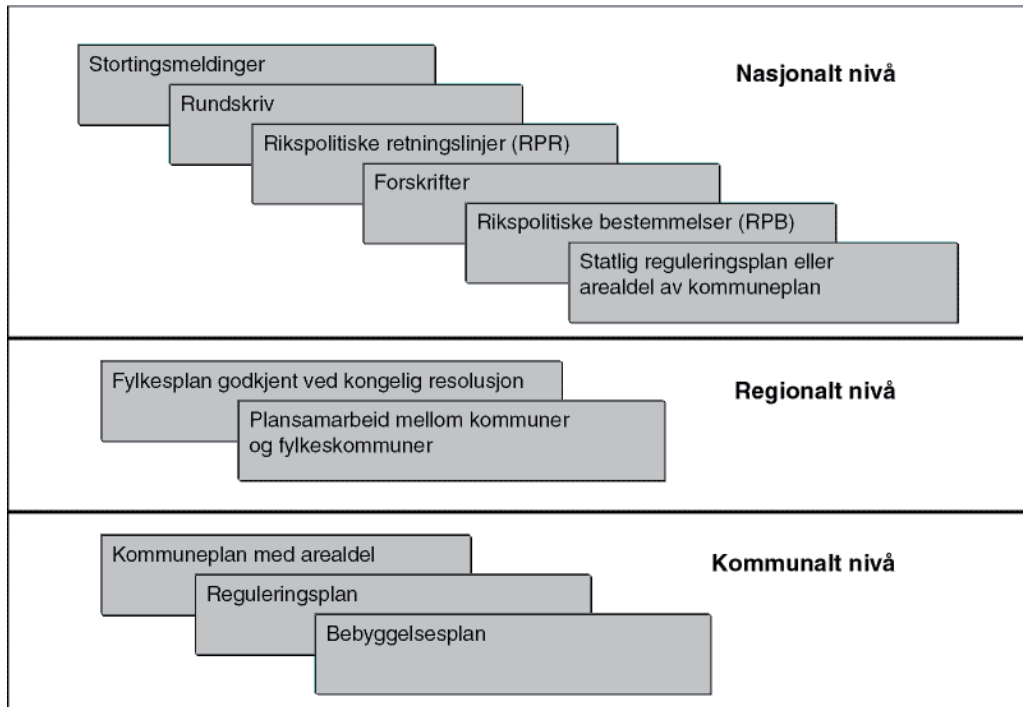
Stortingsmeldinger

Rundskriv

Rikspolitiske retningslinjer (RPR)

Forskrifter

Rikspolitiske bestemmelser (RPB)

Statlig reguleringsplan eller arealdel av kommuneplan

Nasjonalt nivå

Fylkesplan godkjent ved kongelig resolusjon

Plansamarbeid mellom kommuner og fylkeskommuner

Regionalt nivå

Kommuneplan med arealdel

Reguleringsplan

Bebyggelsesplan

Kommunalt nivå